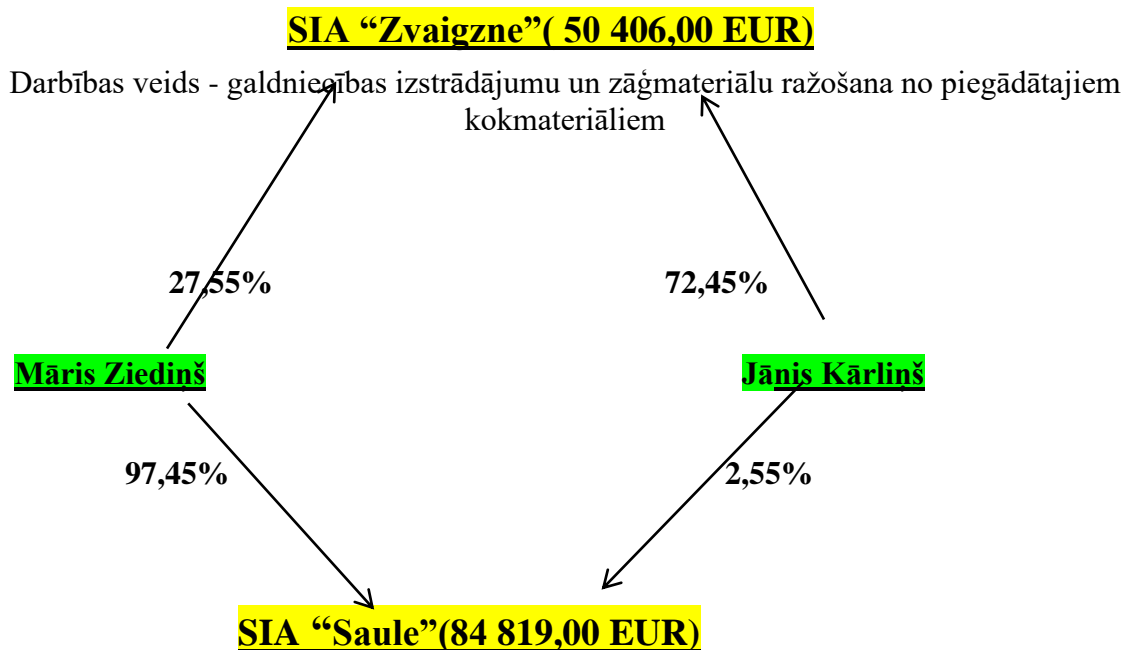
SIA “Zvaigzne”( 50 406,00 EUR)

Darbības veids - galdniecības izstrādājumu un zāģmateriālu ražošana no piegādātajiem kokmateriāliem

27,55%

72,45%

Māris Ziediņš

Jānis Kārliņš

97,45%

2,55%

SIA “Saule”(84 819,00 EUR)